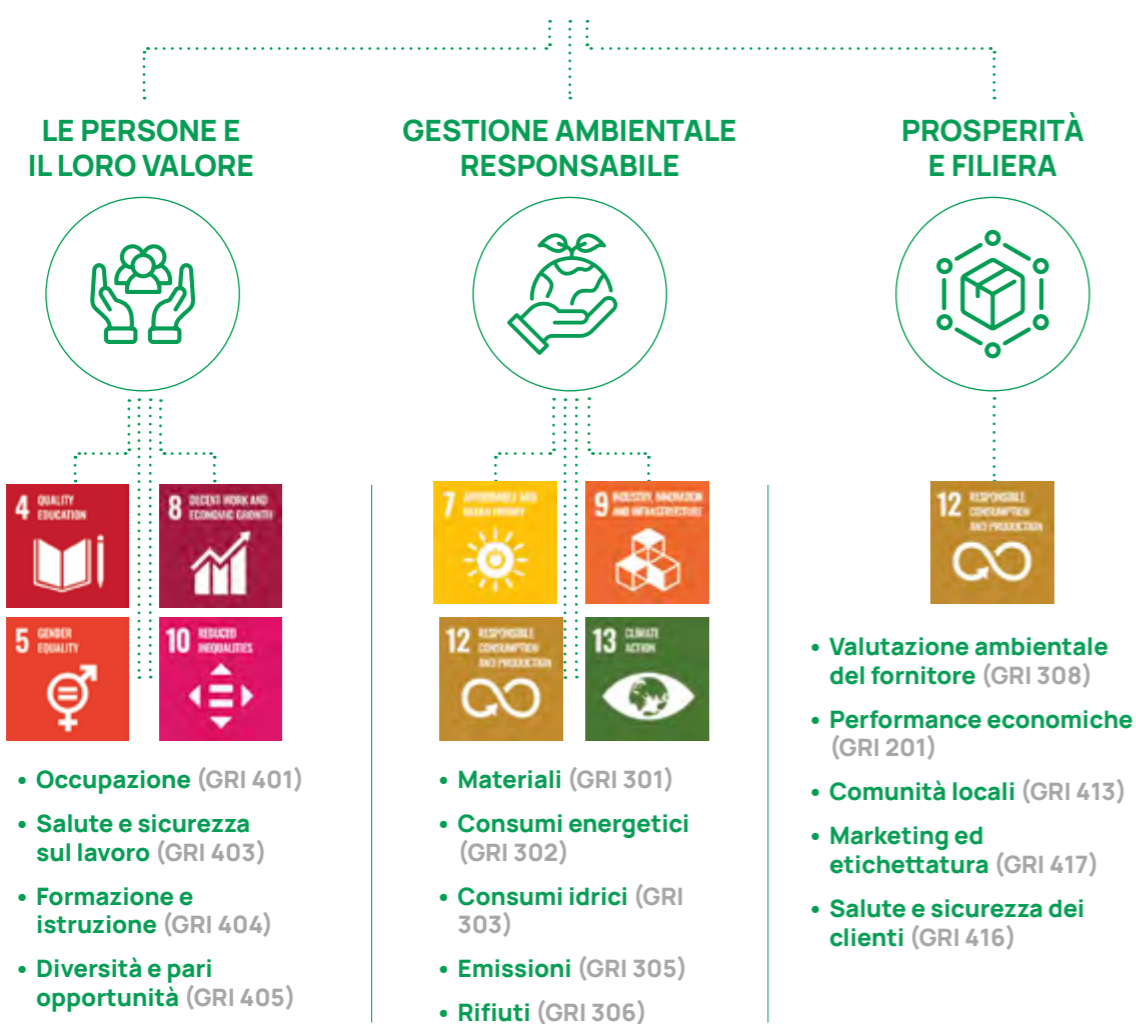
LE PERSONE E IL LORO VALORE

GESTIONE AMBIENTALE RESPONSABILE

PROSPERITÀ E FILIERA

4 QUALITY EDUCATION

8 DECENT WORK AND ECONOMIC GROWTH

5 GENDER EQUALITY

10 REDUCED INEQUALITIES

7 AFFORDABLE AND CLEAN ENERGY

9 INDUSTRY, INNOVATION AND INFRASTRUCTURE

12 RESPONSIBLE CONSUMPTION AND PRODUCTION

13 CLIMATE ACTION

12 RESPONSIBLE CONSUMPTION AND PRODUCTION

• Occupazione (GRI 401)
• Salute e sicurezza sul lavoro (GRI 403)
• Formazione e istruzione (GRI 404)
• Diversità e pari opportunità (GRI 405)

• Materiali (GRI 301)
• Consumi energetici (GRI 302)
• Consumi idrici (GRI 303)
• Emissioni (GRI 305)
• Rifiuti (GRI 306)

• Valutazione ambientale del fornitore (GRI 308)
• Performance economiche (GRI 201)
• Comunità locali (GRI 413)
• Marketing ed etichettatura (GRI 417)
• Salute e sicurezza dei clienti (GRI 416)